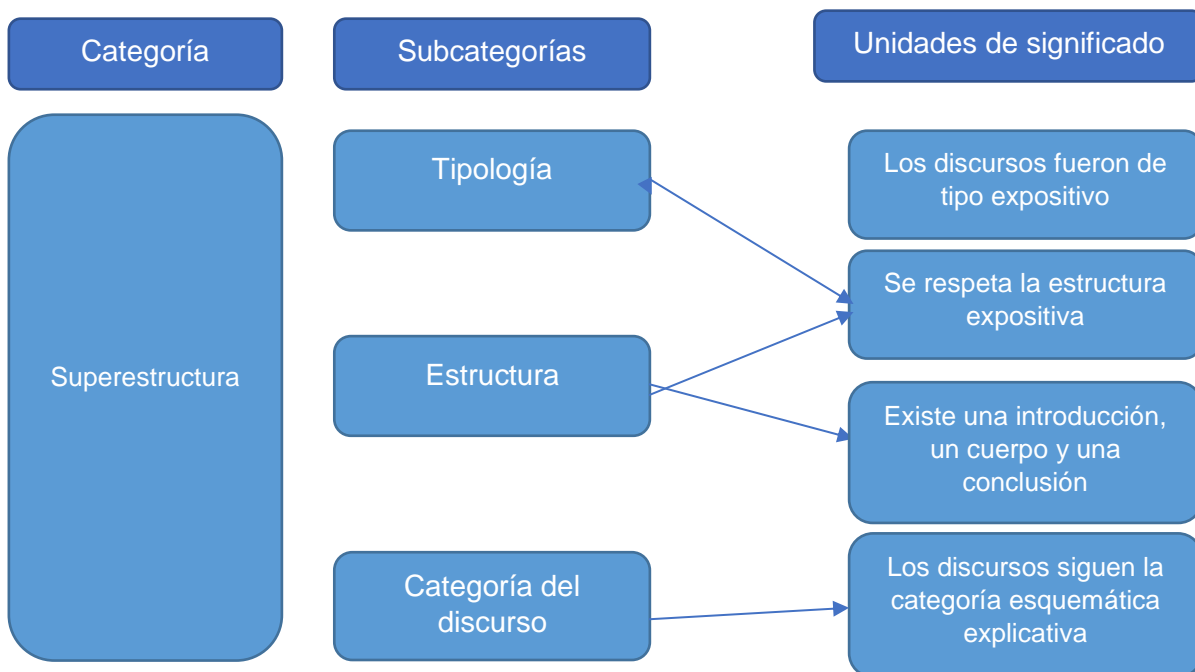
Categoría

Subcategorías

Unidades de significado

Superestructura

Tipología

Estructura

Categoría del discurso

Los discursos fueron de tipo expositivo

Se respeta la estructura expositiva

Existe una introducción, un cuerpo y una conclusión

Los discursos siguen la categoría esquemática explicativa